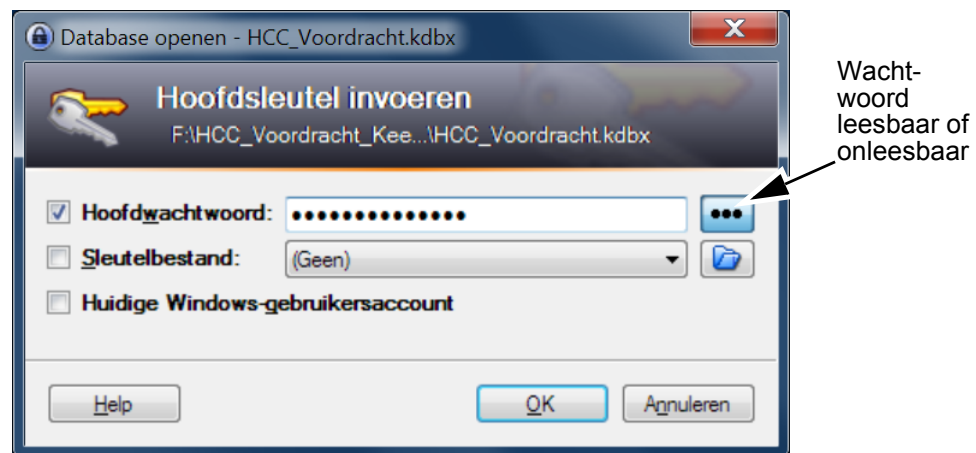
Database openen - HCC_Voordracht.kdbx

X

Hoofdsleutel invoeren

F:\HCC_Voordracht_Kee...\HCC_Voordracht.kdbx

Hoofdwachtwoord: ••••••••••••••

•••

Sleutelbestand: (Geen)

Huidige Windows-gebruikersaccount

Help

OK

Annuleren

Wachtwoord leesbaar of onleesbaar